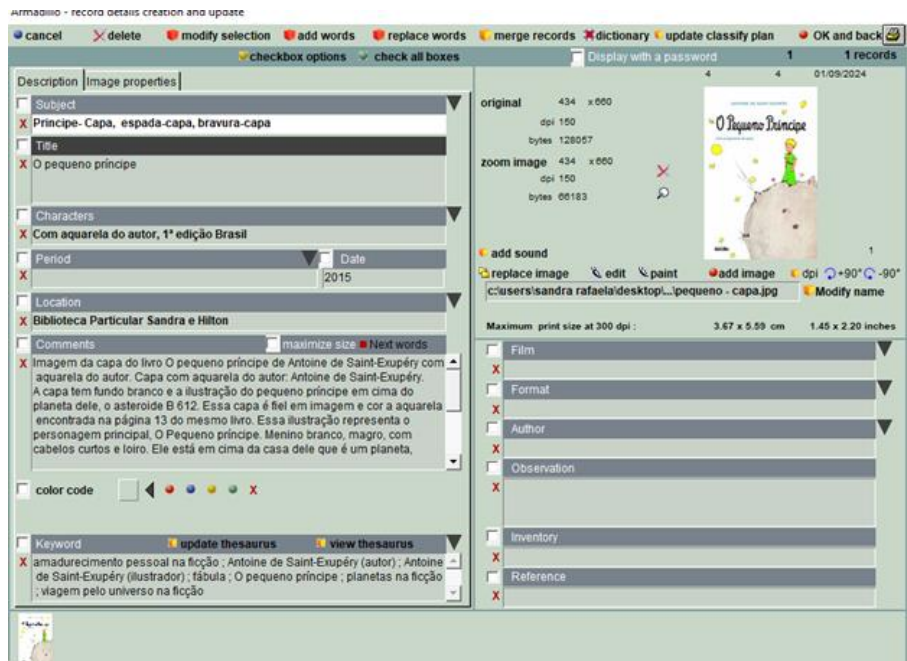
Armadillo - record details creation and update

cancel X delete modify selection add words replace words merge records dictionary update classify plan OK and back

checkbox options check all boxes Display with a password 1 1 records

Description Image properties

Subject
X Principe- Capa, espada-capa, bravura-capa

Title
X O pequeno príncipe

Characters
X Com aquarela do autor, 1ª edição Brasil

Period Date
X 2015

Location
X Biblioteca Particular Sandra e Hilton

Comments maximize size Next words
X Imagem da capa do livro O pequeno príncipe de Antoine de Saint-Exupéry com aquarela do autor. Capa com aquarela do autor: Antoine de Saint-Exupéry. A capa tem fundo branco e a ilustração do pequeno príncipe em cima do planeta dele, o asteroide B 612. Essa capa é fiel em imagem e cor a aquarela encontrada na página 13 do mesmo livro. Essa ilustração representa o personagem principal, O Pequeno príncipe. Menino branco, magro, com cabelos curtos e loiro. Ele está em cima da casa dele que é um planeta,

color code X

Keyword update thesaurus view thesaurus
X amadurecimento pessoal na ficção ; Antoine de Saint-Exupéry (autor) ; Antoine de Saint-Exupéry (ilustrador) ; fábula ; O pequeno príncipe ; planetas na ficção ; viagem pelo universo na ficção

4 4 01/09/2024

original 434 x 660
dpi 150
bytes 128057

zoom image 434 x 660
dpi 150
bytes 66183

O Pequeno Príncipe

add sound 1

replace image edit paint add image dpi +90° -90°
c:\users\sandra rafaela\desktop\...\pequeno - capa.jpg Modify name

Maximum print size at 300 dpi : 3.67 x 5.59 cm 1.45 x 2.20 inches

Film
X

Format
X

Author
X

Observation
X

Inventory
X

Reference
X